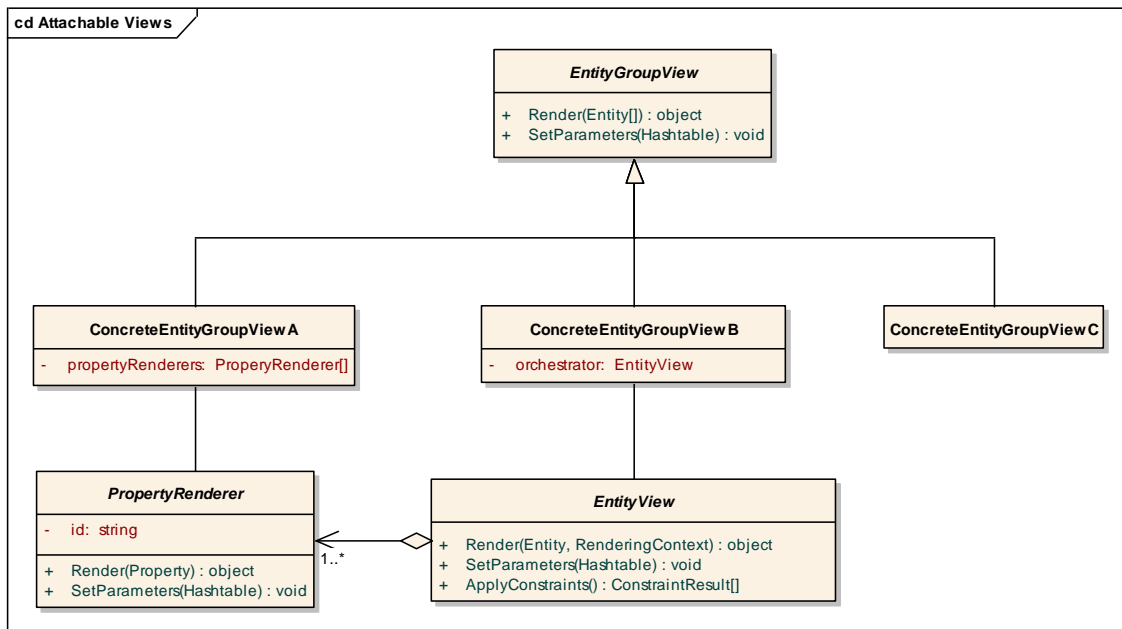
cd Attachable Views

EntityGroupView

+ Render(Entity[]) : object
+ SetParameters(Hashtable) : void

ConcreteEntityGroupViewA

- propertyRenderers: ProperyRenderer[]

ConcreteEntityGroupViewB

- orchestrator: EntityView

ConcreteEntityGroupViewC

PropertyRenderer

- id: string

+ Render(Property) : object
+ SetParameters(Hashtable) : void

1..*

EntityView

+ Render(Entity, RenderingContext) : object
+ SetParameters(Hashtable) : void
+ ApplyConstraints() : ConstraintResult[]